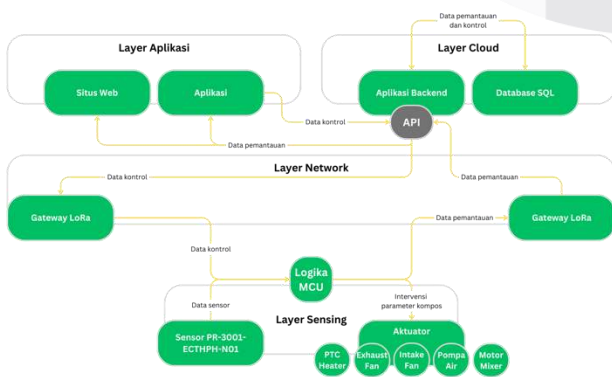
Data pemantauan dan kontrol

Layer Aplikasi

Layer Cloud

Situs Web

Aplikasi

Aplikasi Backend

Database SQL

Data kontrol

API

Data pemantauan

Layer Network

Data kontrol

Data pemantauan

Gateway LoRa

Gateway LoRa

Data pemantauan

Data kontrol

Logika MCU

Data sensor

Intervensi parameter kompos

Layer Sensing

Sensor PR-3001-ECTHPH-N01

Aktuator

PTC Heater

Exhaust Fan

Intake Fan

Pompa Air

Motor Mixer